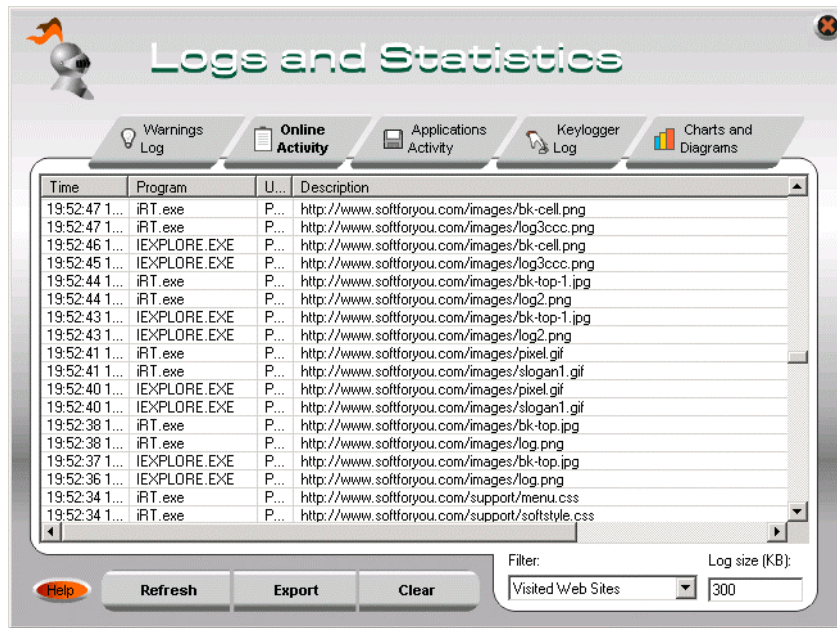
Logs and Statistics

Warnings Log | Online Activity | Applications Activity | Keylogger Log | Charts and Diagrams

| Time | Program | U... | Description |
|---|---|---|---|
| 19:52:47 1... | iRT.exe | P... | http://www.softforyou.com/images/bk-cell.png |
| 19:52:47 1... | iRT.exe | P... | http://www.softforyou.com/images/log3ccc.png |
| 19:52:46 1... | IEXPLORE.EXE | P... | http://www.softforyou.com/images/bk-cell.png |
| 19:52:45 1... | IEXPLORE.EXE | P... | http://www.softforyou.com/images/log3ccc.png |
| 19:52:44 1... | iRT.exe | P... | http://www.softforyou.com/images/bk-top-1.jpg |
| 19:52:44 1... | iRT.exe | P... | http://www.softforyou.com/images/log2.png |
| 19:52:43 1... | IEXPLORE.EXE | P... | http://www.softforyou.com/images/bk-top-1.jpg |
| 19:52:43 1... | IEXPLORE.EXE | P... | http://www.softforyou.com/images/log2.png |
| 19:52:41 1... | iRT.exe | P... | http://www.softforyou.com/images/pixel.gif |
| 19:52:41 1... | iRT.exe | P... | http://www.softforyou.com/images/slogan1.gif |
| 19:52:40 1... | IEXPLORE.EXE | P... | http://www.softforyou.com/images/pixel.gif |
| 19:52:40 1... | IEXPLORE.EXE | P... | http://www.softforyou.com/images/slogan1.gif |
| 19:52:38 1... | iRT.exe | P... | http://www.softforyou.com/images/bk-top.jpg |
| 19:52:38 1... | iRT.exe | P... | http://www.softforyou.com/images/log.png |
| 19:52:37 1... | IEXPLORE.EXE | P... | http://www.softforyou.com/images/bk-top.jpg |
| 19:52:36 1... | IEXPLORE.EXE | P... | http://www.softforyou.com/images/log.png |
| 19:52:34 1... | iRT.exe | P... | http://www.softforyou.com/support/menu.css |
| 19:52:34 1... | iRT.exe | P... | http://www.softforyou.com/support/softstyle.css |

Help | Refresh | Export | Clear

Filter:
Visited Web Sites

Log size (KB):
300